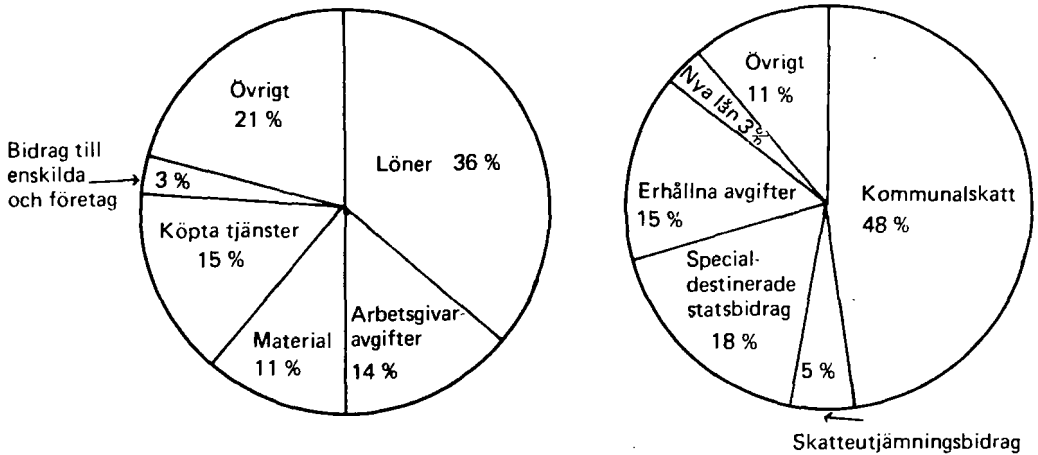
Övrigt 21 %

Bidrag till enskilda och företag

3 %

Löner 36 %

Köpta tjänster 15 %

Material 11 %

Arbetsgivaravgifter 14 %

Övrigt 11 %

Nya lån 3 %

Erhållna avgifter 15 %

Kommunalskatt 48 %

Specialdestinerade statsbidrag 18 %

5 %

Skatteutjämningsbidrag